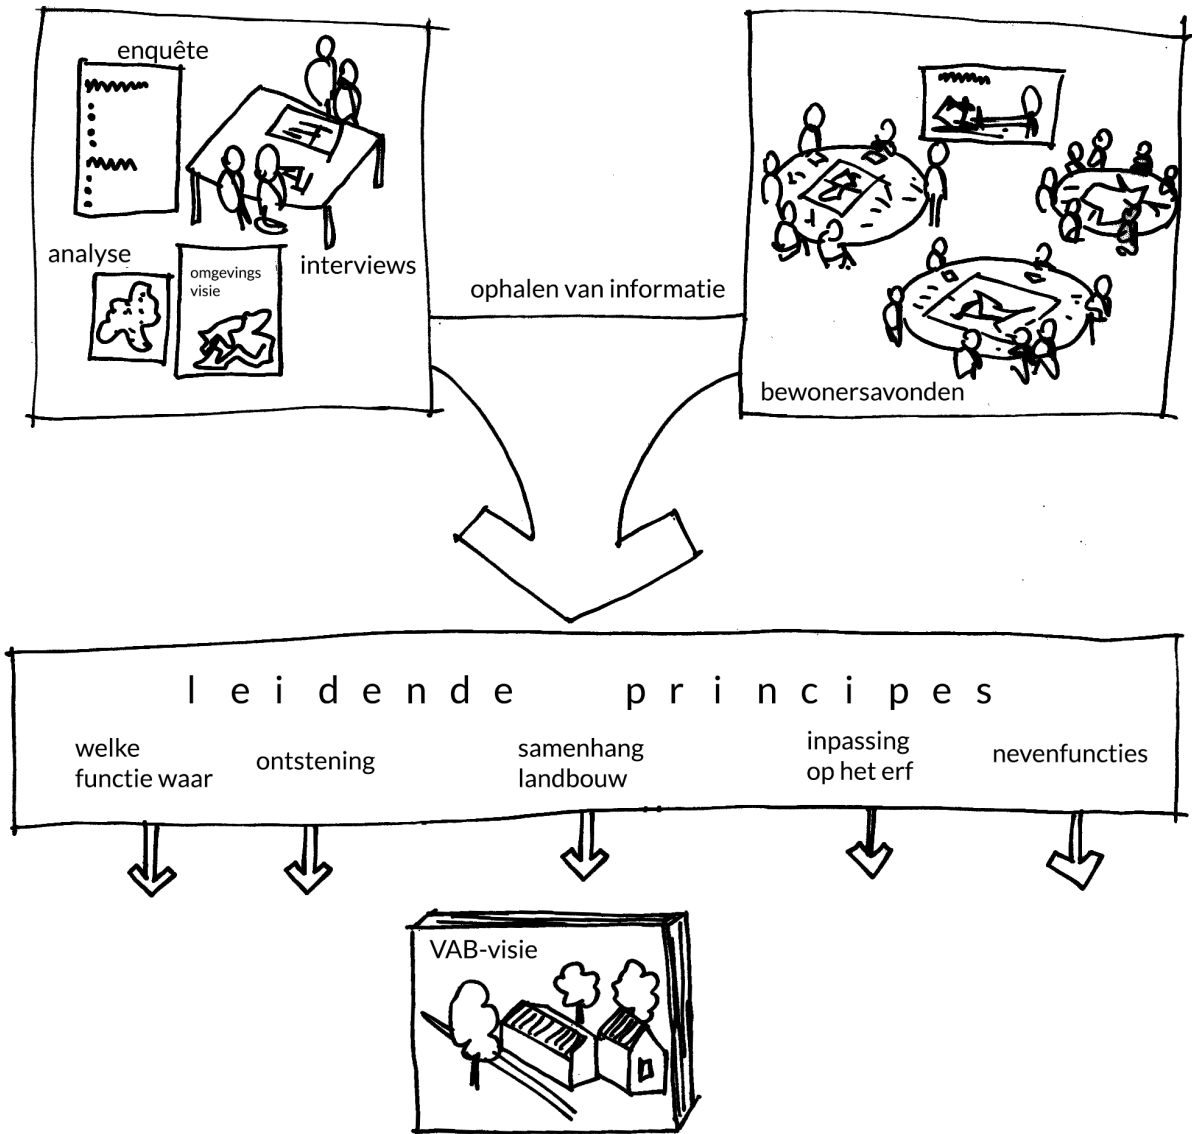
enquête

analyse

omgevings visie

interviews

ophalen van informatie

bewonersavonden

l e i d e n d e p r i n c i p e s

welke functie waar

ontstening

samenhang landbouw

inpassing op het erf

nevenfuncties

VAB-visie